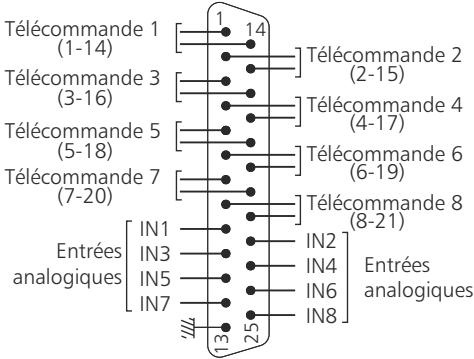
Télécommande 1 (1-14)
1
14
Télécommande 2 (2-15)
Télécommande 3 (3-16)
Télécommande 4 (4-17)
Télécommande 5 (5-18)
Télécommande 6 (6-19)
Télécommande 7 (7-20)
Télécommande 8 (8-21)
IN1
IN3
IN5
IN7
Entrées analogiques
IN2
IN4
IN6
IN8
Entrées analogiques
13
25